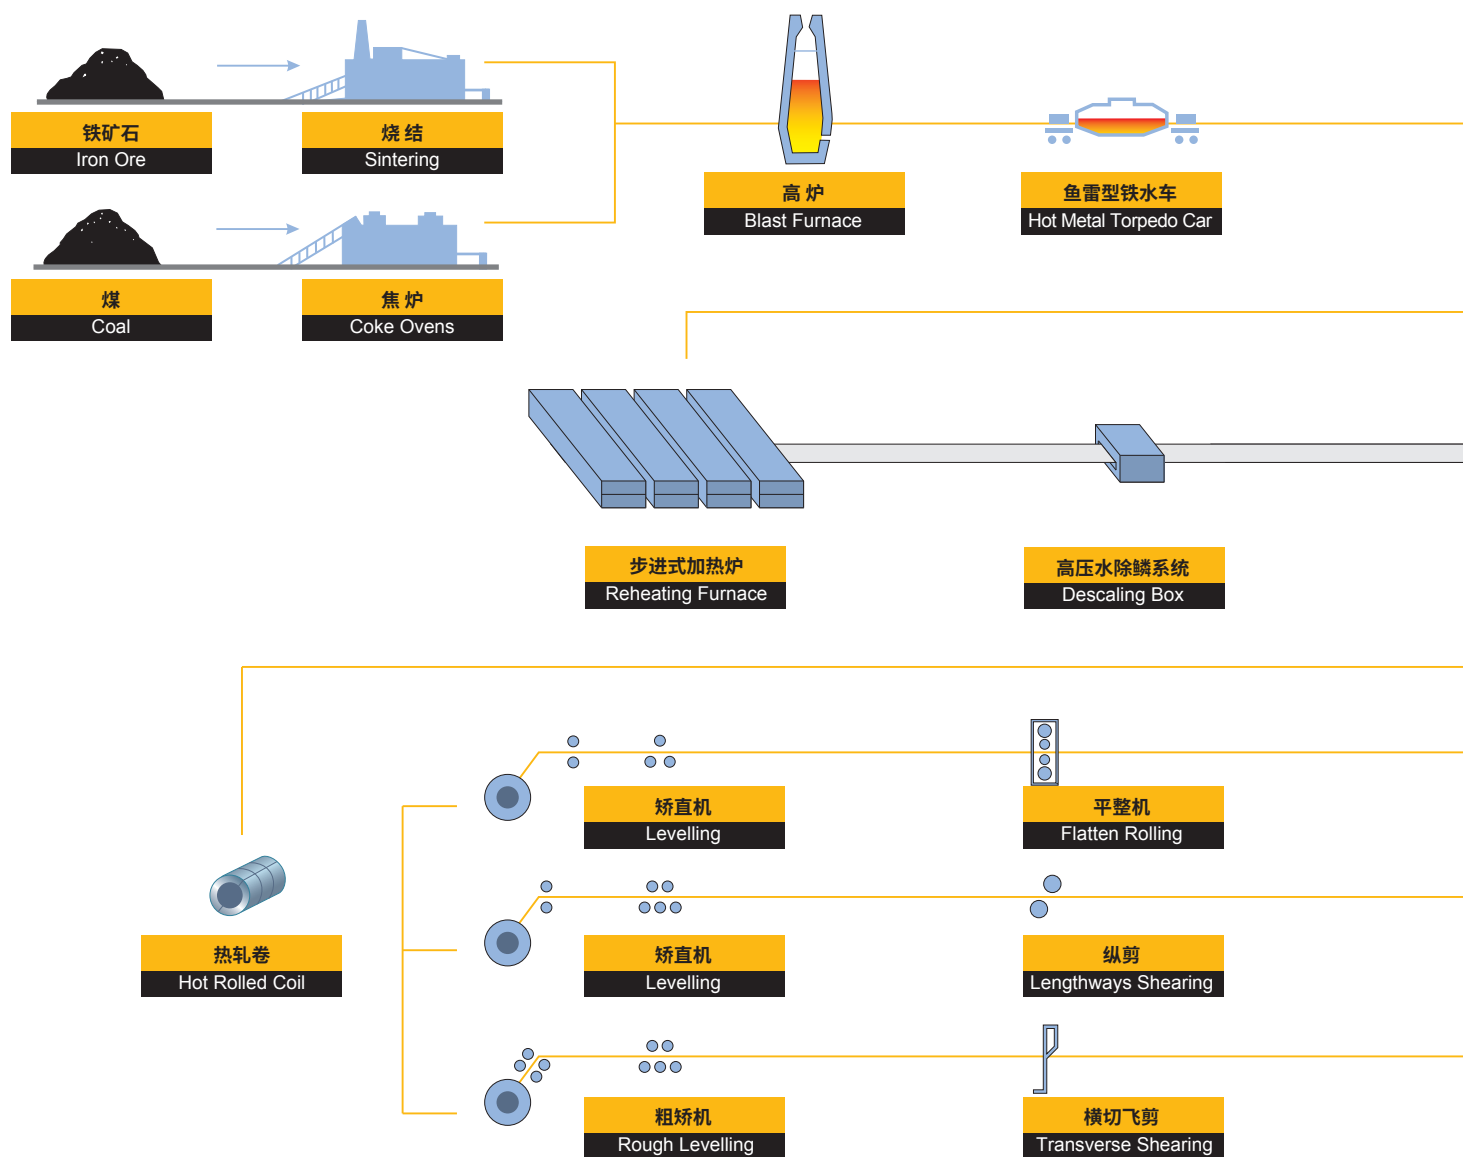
铁矿石
Iron Ore

烧 结
Sintering

煤
Coal

焦 炉
Coke Ovens

高 炉
Blast Furnace

鱼雷型铁水车
Hot Metal Torpedo Car

步进式加热炉
Reheating Furnace

高压水除鳞系统
Descaling Box

热轧卷
Hot Rolled Coil

矫直机
Levelling

平整机
Flatten Rolling

矫直机
Levelling

纵剪
Lengthways Shearing

粗矫机
Rough Levelling

横切飞剪
Transverse Shearing